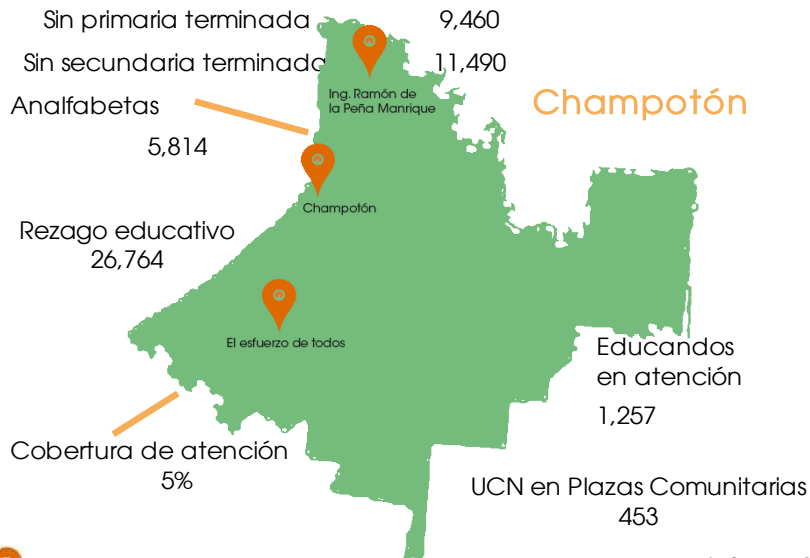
Sin primaria terminada 9,460

Sin secundaria terminada 11,490

Analfabetas

5,814

Champotón

Ing. Ramón de la Peña Manrique

Champotón

Rezago educativo
26,764

El esfuerzo de todos

Educandos en atención

1,257

Cobertura de atención
5%

UCN en Plazas Comunitarias
453